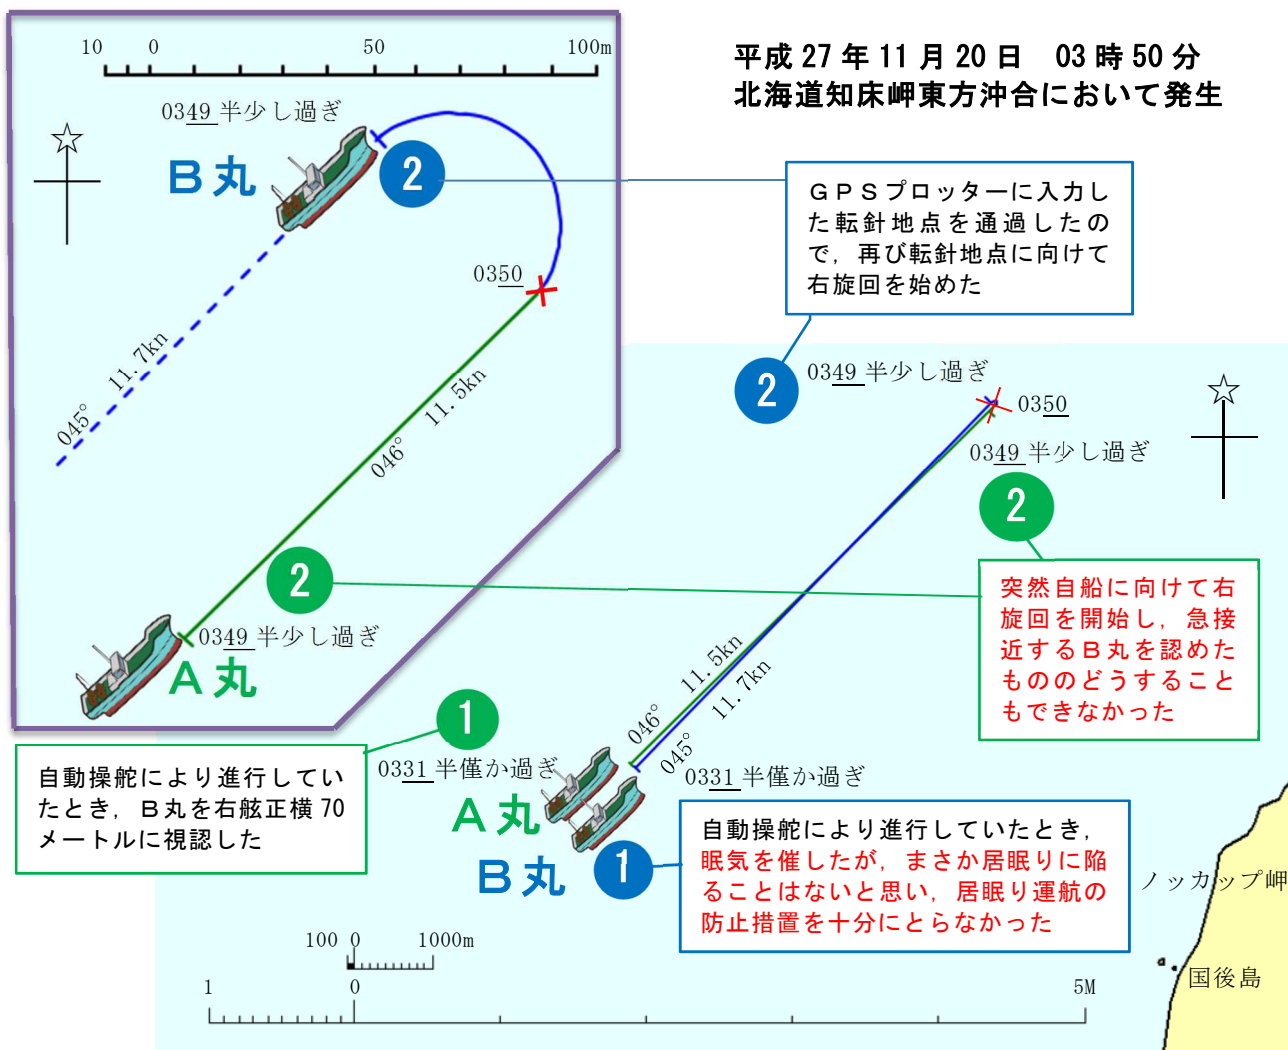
10　0　50　100m

0349 半少し過ぎ

Ｂ丸

2

0350

11.7kn

045°

11.5kn

046°

2

0349 半少し過ぎ

Ａ丸

平成 27 年 11 月 20 日　03 時 50 分
北海道知床岬東方沖合において発生

ＧＰＳプロッターに入力した転針地点を通過したので，再び転針地点に向けて右旋回を始めた

2

0349 半少し過ぎ

0350

0349 半少し過ぎ

2

突然自船に向けて右旋回を開始し，急接近するＢ丸を認めたもののどうすることもできなかった

11.5kn

11.7kn

046°

045°

1

自動操舵により進行していたとき，Ｂ丸を右舷正横 70 メートルに視認した

0331 半僅か過ぎ

0331 半僅か過ぎ

Ａ丸

Ｂ丸

1

自動操舵により進行していたとき，眠気を催したが，まさか居眠りに陥ることはないと思い，居眠り運航の防止措置を十分にとらなかった

ノッカップ岬

100　0　1000m

1　0　5M

国後島